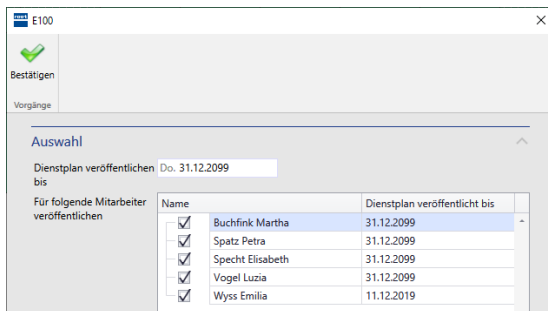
E100

Bestätigen

Vorgänge

Auswahl

Dienstplan veröffentlichen bis Do. 31.12.2099

Für folgende Mitarbeiter veröffentlichen

| Name | Dienstplan veröffentlicht bis |
|---|---|
| Buchfink Martha | 31.12.2099 |
| Spatz Petra | 31.12.2099 |
| Specht Elisabeth | 31.12.2099 |
| Vogel Luzia | 31.12.2099 |
| Wyss Emilia | 11.12.2019 |